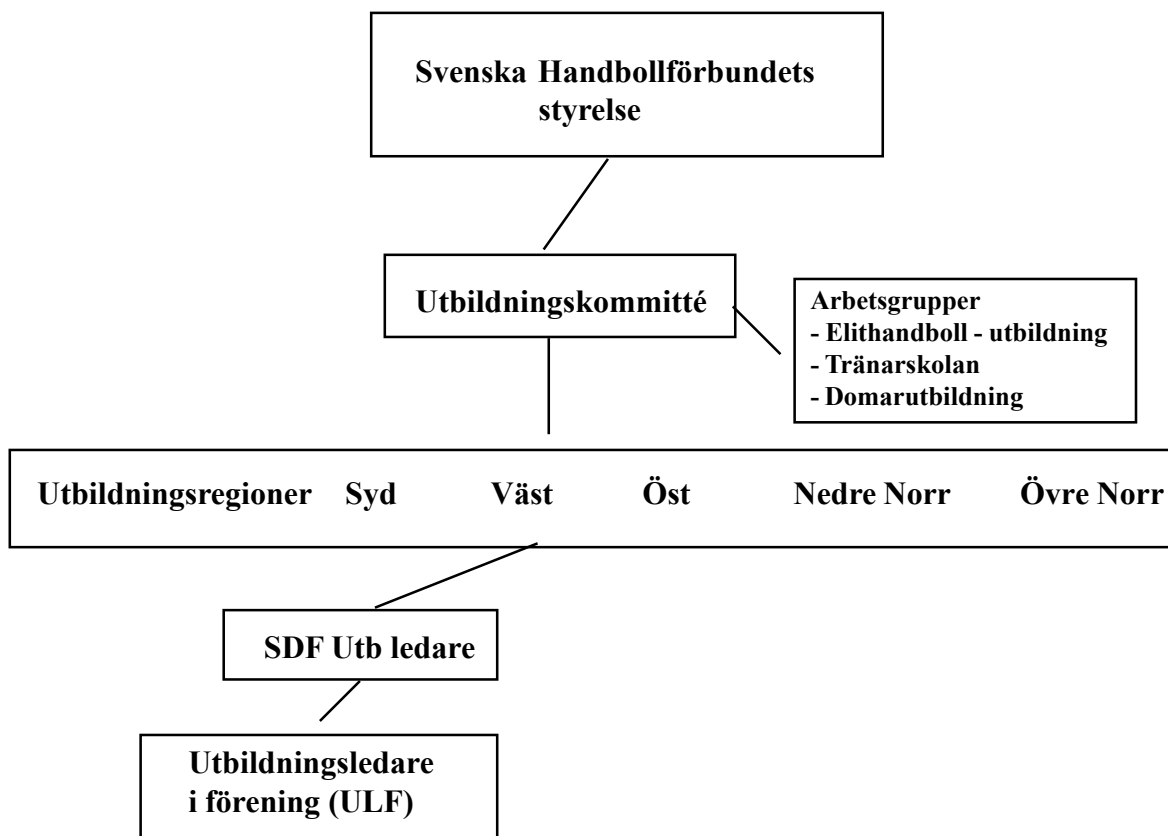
Svenska Handbollförbundets styrelse

Utbildningskommitté

Arbetsgrupper
- Elithandboll - utbildning
- Tränarskolan
- Domarutbildning

Utbildningsregioner Syd Väst Öst Nedre Norr Övre Norr

SDF Utb ledare

Utbildningsledare i förening (ULF)